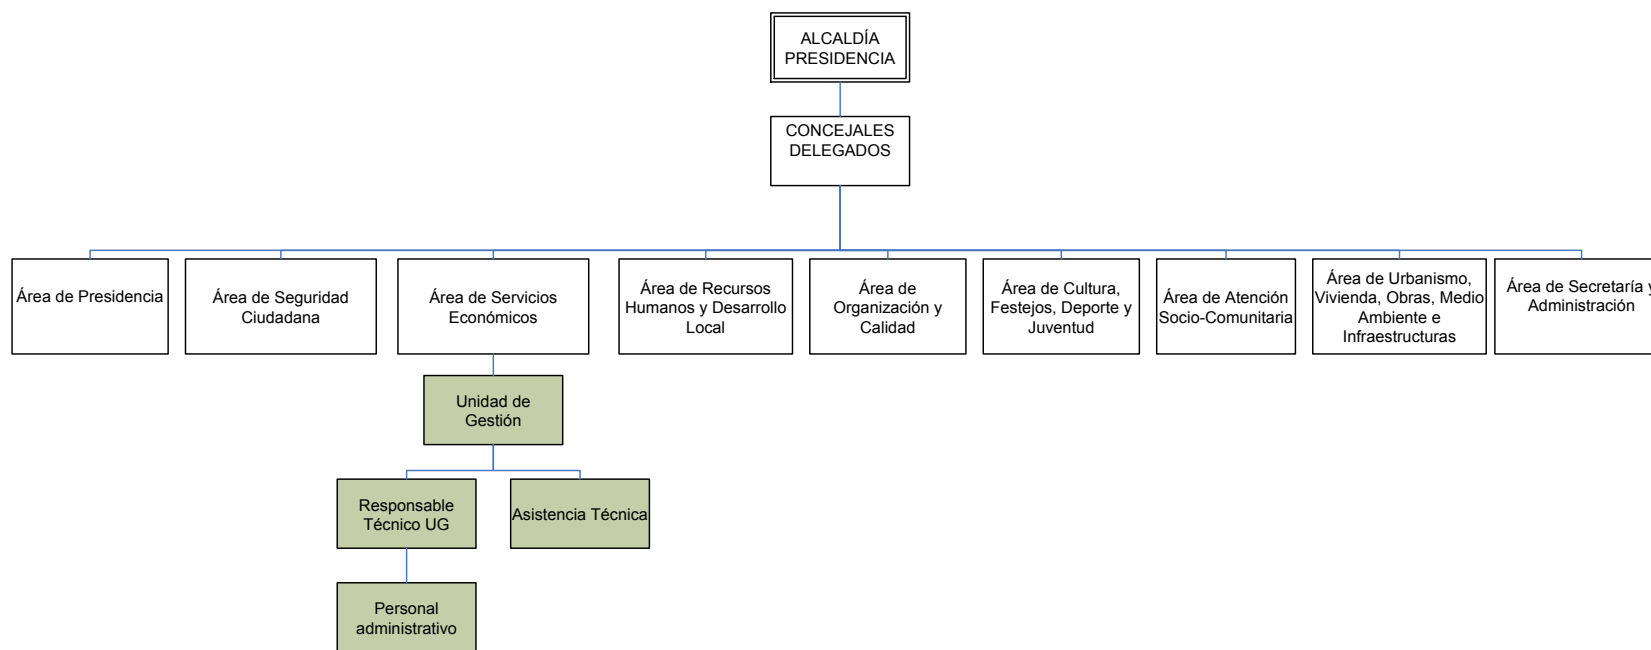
ALCALDÍA PRESIDENCIA

CONCEJALES DELEGADOS

Área de Presidencia

Área de Seguridad Ciudadana

Área de Servicios Económicos

Área de Recursos Humanos y Desarrollo Local

Área de Organización y Calidad

Área de Cultura, Festejos, Deporte y Juventud

Área de Atención Socio-Comunitaria

Área de Urbanismo, Vivienda, Obras, Medio Ambiente e Infraestructuras

Área de Secretaría y Administración

Unidad de Gestión

Responsable Técnico UG

Asistencia Técnica

Personal administrativo